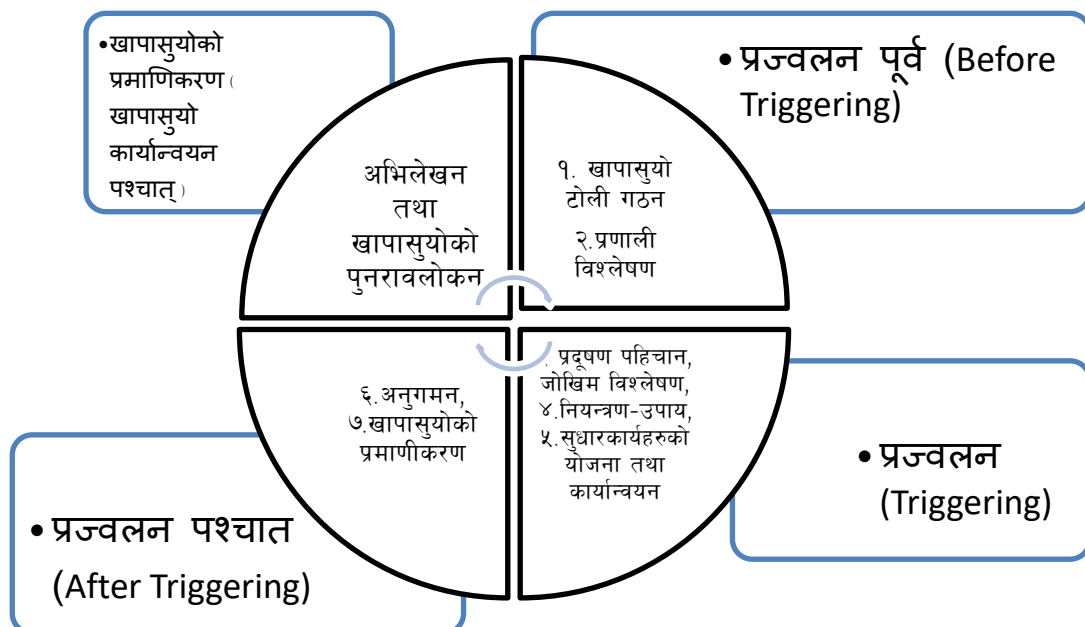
•खापासुयोको प्रमाणिकरण ( खापासुयो कार्यान्वयन पश्चात् )

•प्रज्वलन पूर्व (Before Triggering)

अभिलेखन तथा खापासुयोको पुनरावलोकन

१. खापासुयो टोली गठन

२.प्रणाली विश्लेषण

६.अनुगमन, ७.खापासुयोको प्रमाणीकरण

. प्रदूषण पहिचान, जोखिम विश्लेषण, ४.नियन्त्रण-उपाय, ५.सुधारकार्यहरुको योजना तथा कार्यान्वयन

•प्रज्वलन (Triggering)

•प्रज्वलन पश्चात (After Triggering)